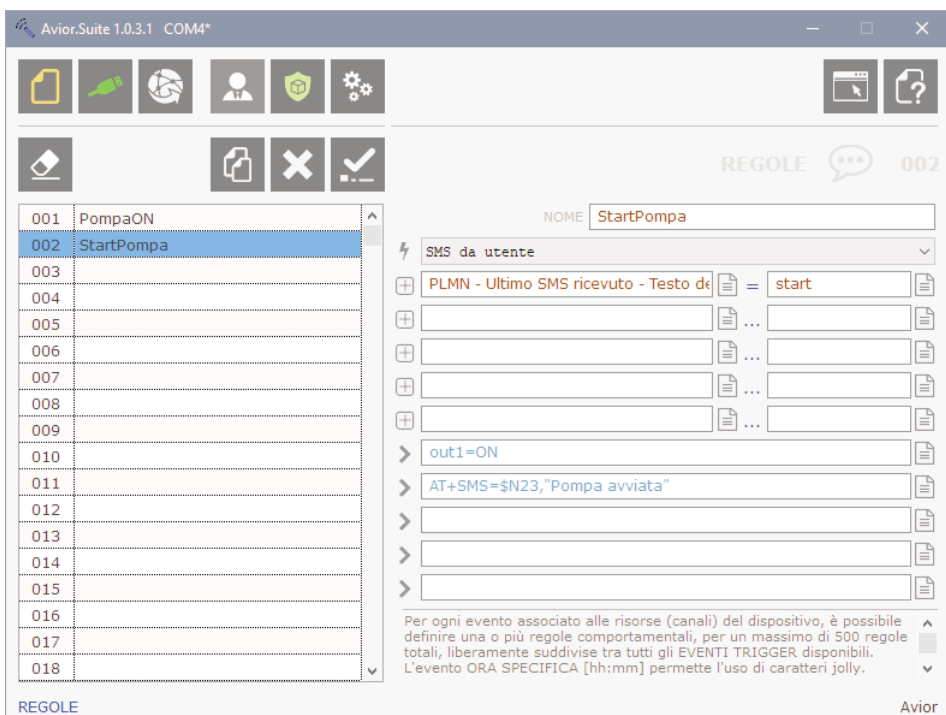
Avior.Suite 1.0.3.1 COM4*

REGOLE 002

| 001 | PompaON |
|---|---|
| 002 | StartPompa |
| 003 | |
| 004 | |
| 005 | |
| 006 | |
| 007 | |
| 008 | |
| 009 | |
| 010 | |
| 011 | |
| 012 | |
| 013 | |
| 014 | |
| 015 | |
| 016 | |
| 017 | |
| 018 | |

NOME StartPompa

SMS da utente

PLMN - Ultimo SMS ricevuto - Testo de = start

...

...

...

...

out1=ON

AT+SMS=$N23,"Pompa avviata"

Per ogni evento associato alle risorse (canali) del dispositivo, è possibile definire una o più regole comportamentali, per un massimo di 500 regole totali, liberamente suddivise tra tutti gli EVENTI TRIGGER disponibili. L'evento ORA SPECIFICA [hh:mm] permette l'uso di caratteri jolly.

REGOLE

Avior